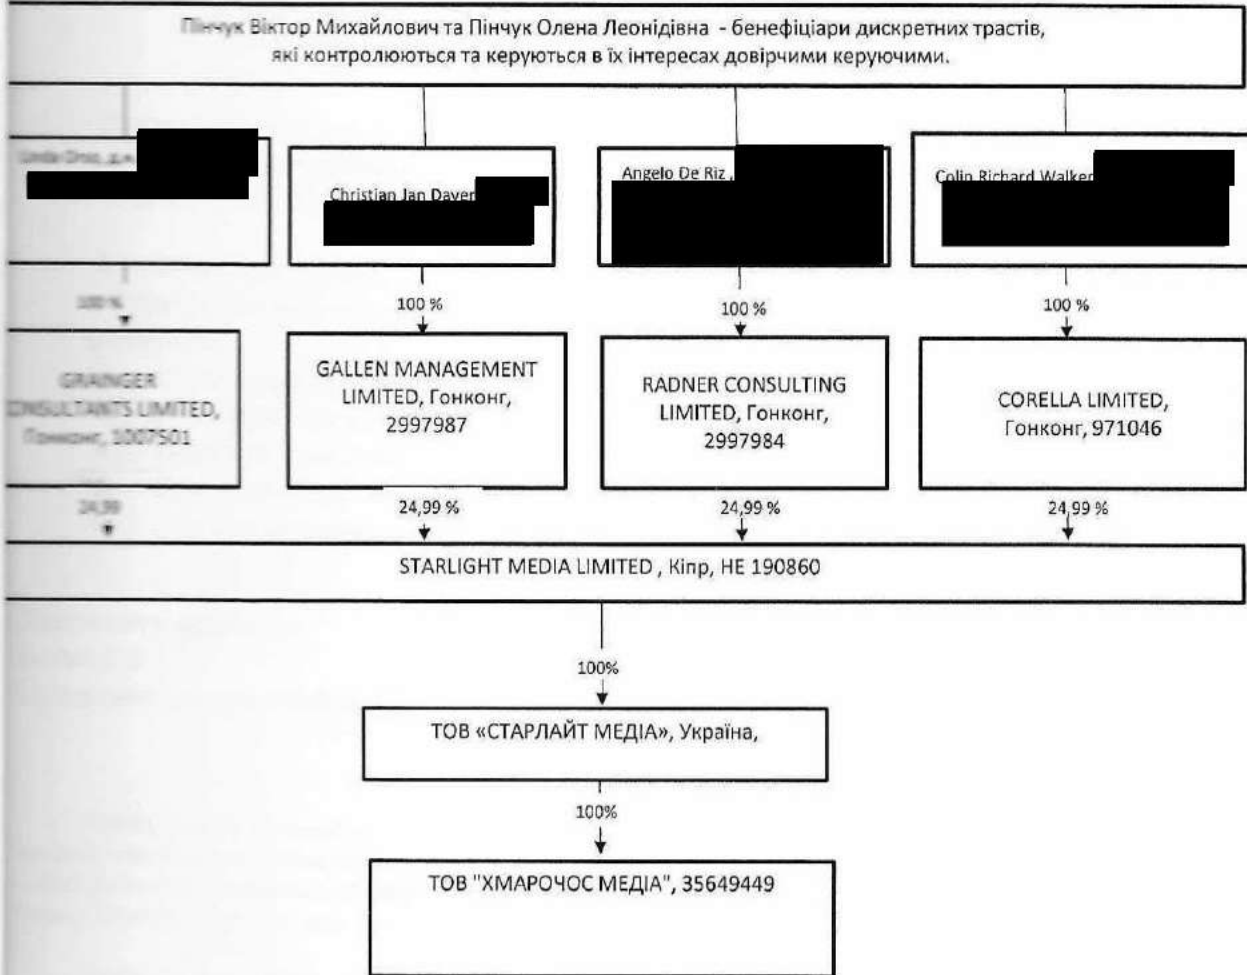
Пінчук Віктор Михайлович та Пінчук Олена Леонідівна - бенефіціари дискретних трастів, які контролюються та керуються в їх інтересах довірчими керуючими.

Linda Dos, д.н. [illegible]

Christian Jan Daven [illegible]

Angelo De Riz, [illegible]

Colin Richard Walke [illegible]

100 %

100 %

100 %

100 %

GRAINGER CONSULTANTS LIMITED, Гонконг, 1007501

GALLEN MANAGEMENT LIMITED, Гонконг, 2997987

RADNER CONSULTING LIMITED, Гонконг, 2997984

CORELLA LIMITED, Гонконг, 971046

24,99

24,99 %

24,99 %

24,99 %

STARLIGHT MEDIA LIMITED , Кіпр, НЕ 190860

100%

ТОВ «СТАРЛАЙТ МЕДІА», Україна,

100%

ТОВ "ХМАРОЧОС МЕДІА", 35649449